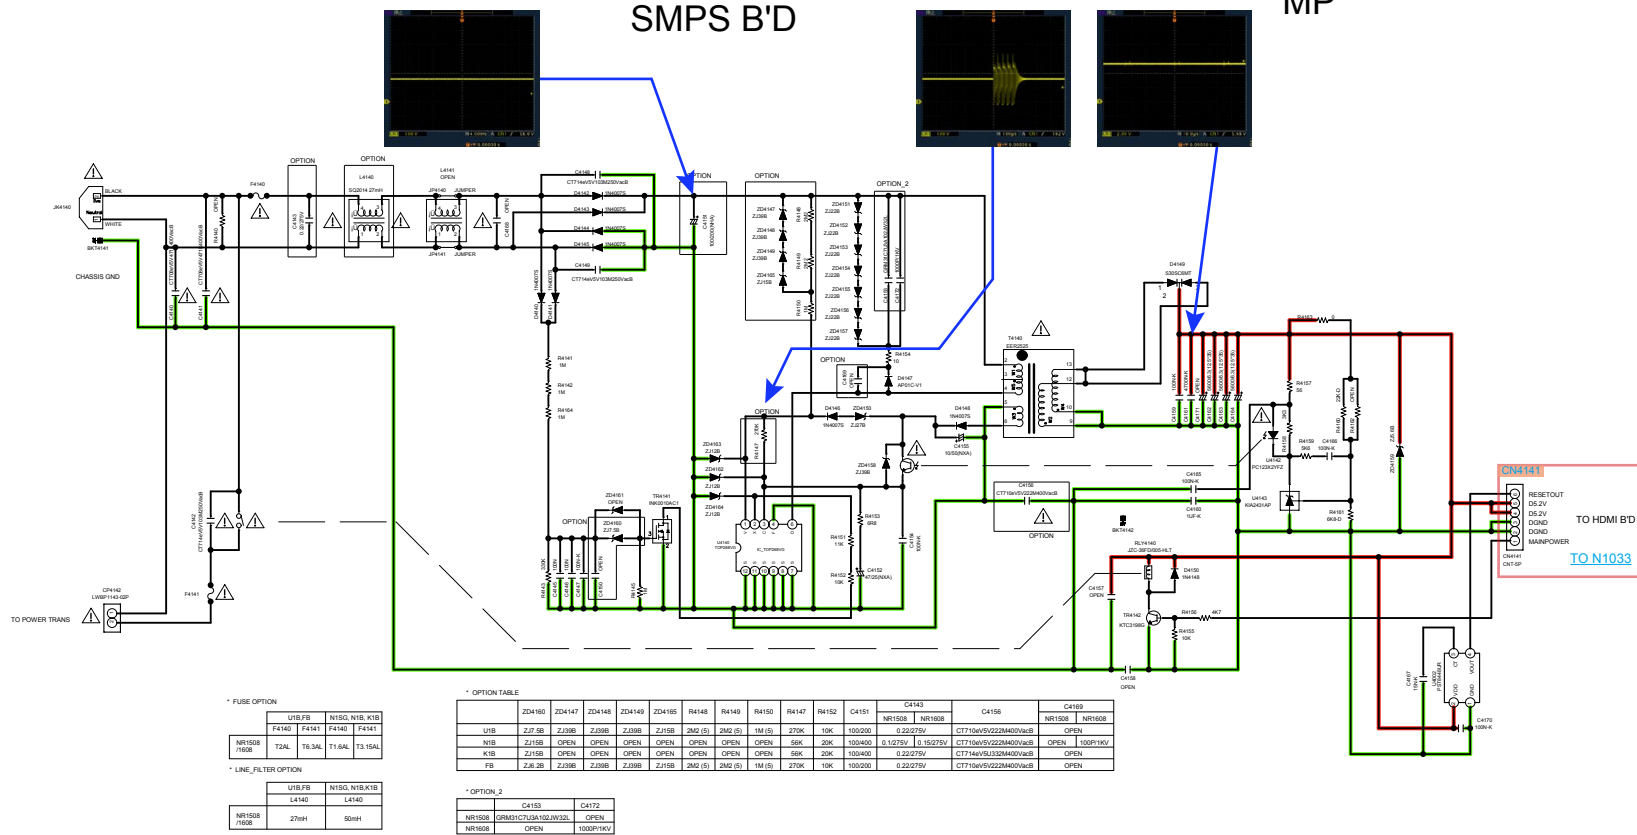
SMPS B'D

MP

OPTION
OPTION
L4140
SQ2014 27mH
L4141 OPEN
JP4140 JUMPER
JP4141 JUMPER
F4140
JK4140
BLACK
WHITE
BKT4141
CHASSIS GND
C4148
C4142
C4143
C4144
C4145
C4149
OPTION
C4150
OPTION
OPTION_2
ZD4147
ZD4148
ZD4149
ZD4165
ZD4151
ZD4152
ZD4153
ZD4154
ZD4155
ZD4156
ZD4157
R4141 1M
R4142 1M
R4164 1M
R4154
D4147
OPTION
T4140 EER2525
D4149
R4163
R4157
R4156
C4160
R4159
D4142 PC123X2YFZ
U4143 KIA2431AP
R4161
C4165
C4166
C4159
ZD4158
D4146 1N4007S
ZD4150
D4148 1N4007S
C4155
OPTION
R4148
ZD4163
ZD4162
ZD4164
ZD4161
ZD4160
TR4141
OPTION
U4140 TOP256VG
IC_TOP256VG
R4153
R4151
R4152
C4152
C4158
C4156
OPTION
BKT4142
RLY4140
D4150
C4157 OPEN
TR4142 KTC3198G
R4155
R4156 4K7
C4158 OPEN
C4167
U4040
C4170
CN4141
RESETOUT
D5.2V
D5.2V
DGND
DGND
MAINPOWER
CN4141 CNT-5P
TO HDMI B'D
TO N1033
C4142
CP4142
F4141
TO POWER TRANS

* FUSE OPTION

| | U1B,FB | | N1SG, N1B, K1B | |
|---|---|---|---|---|
| | F4140 | F4141 | F4140 | F4141 |
| NR1508 /1608 | T2AL | T6.3AL | T1.6AL | T3.15AL |

* LINE_FILTER OPTION

| | U1B,FB | N1SG, N1B,K1B |
|---|---|---|
| | L4140 | L4140 |
| NR1508 /1608 | 27mH | 50mH |

* OPTION TABLE

| | ZD4160 | ZD4147 | ZD4148 | ZD4149 | ZD4165 | R4148 | R4149 | R4150 | R4147 | R4152 | C4151 | C4143 NR1508 | C4143 NR1608 | C4156 | C4169 NR1508 | C4169 NR1608 |
|---|---|---|---|---|---|---|---|---|---|---|---|---|---|---|---|---|
| U1B | ZJ7.5B | ZJ39B | ZJ39B | ZJ39B | ZJ39B | 2M2 (5) | 2M2 (5) | 1M (5) | 270K | 10K | 100/200 | 0.22/275V | | CT710eV5V222M400VacB | OPEN | |
| N1B | ZJ15B | OPEN | OPEN | OPEN | OPEN | OPEN | OPEN | OPEN | 56K | 20K | 100/400 | 0.1/275V | 0.15/275V | CT710eV5V222M400VacB | OPEN | 100P/1KV |
| K1B | ZJ15B | OPEN | OPEN | OPEN | OPEN | OPEN | OPEN | OPEN | 56K | 20K | 100/400 | 0.22/275V | | CT714eV5U332M400VacB | OPEN | |
| FB | ZJ6.2B | ZJ39B | ZJ39B | ZJ39B | ZJ15B | 2M2 (5) | 2M2 (5) | 1M (5) | 270K | 10K | 100/200 | 0.22/275V | | CT710eV5V222M400VacB | OPEN | |

* OPTION_2

| | C4153 | C4172 |
|---|---|---|
| NR1508 | GRM31C7U3A102JW32L | OPEN |
| NR1608 | OPEN | 1000P/1KV |